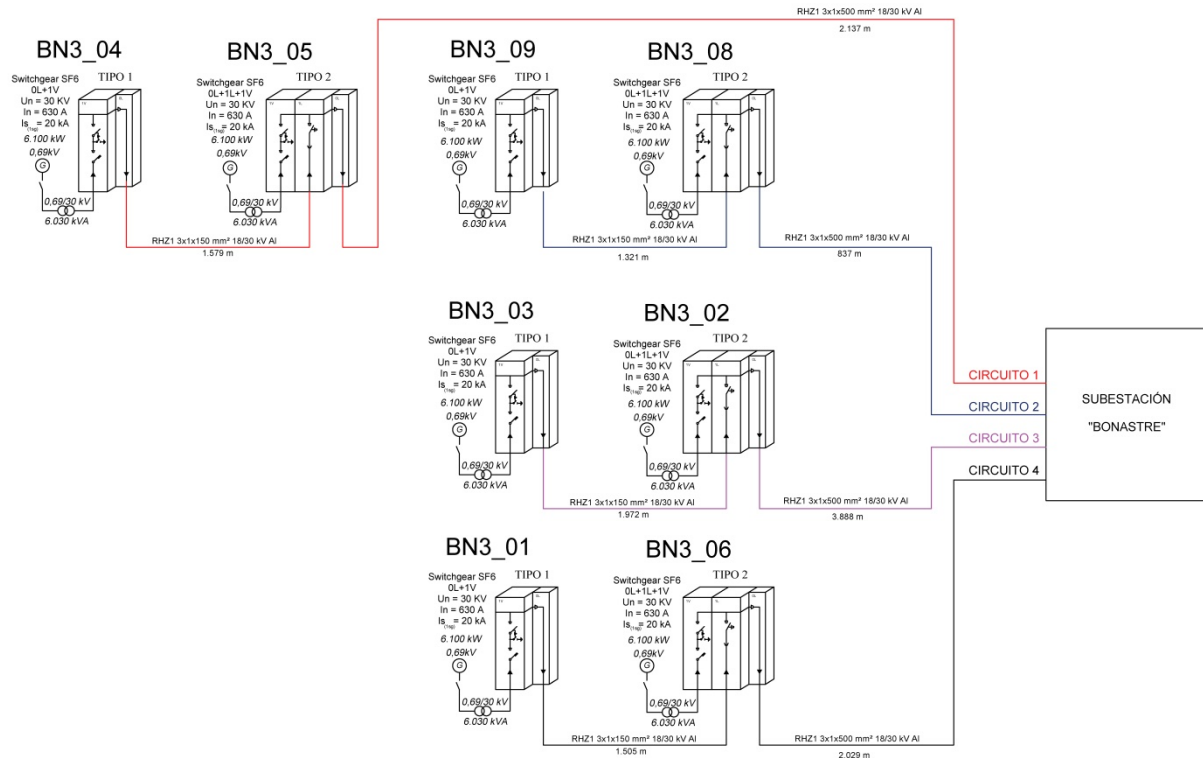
RHZ1 3x1x500 mm² 18/30 kV Al
2.137 m

BN3_04
Switchgear SF6
0L+1V
Un = 30 KV
In = 630 A
$Is_{(1sg)}$ = 20 kA
6.100 kW
0,69kV
G
TIPO 1
0,69/30 kV
6.030 kVA

BN3_05
Switchgear SF6
0L+1L+1V
Un = 30 KV
In = 630 A
$Is_{(1sg)}$ = 20 kA
6.100 kW
0,69kV
G
TIPO 2
0,69/30 kV
6.030 kVA

RHZ1 3x1x150 mm² 18/30 kV Al
1.579 m

BN3_09
Switchgear SF6
0L+1V
Un = 30 KV
In = 630 A
$Is_{(1sg)}$ = 20 kA
6.100 kW
0,69kV
G
TIPO 1
0,69/30 kV
6.030 kVA

BN3_08
Switchgear SF6
0L+1L+1V
Un = 30 KV
In = 630 A
$Is_{(1sg)}$ = 20 kA
6.100 kW
0,69kV
G
TIPO 2
0,69/30 kV
6.030 kVA

RHZ1 3x1x150 mm² 18/30 kV Al
1.321 m
RHZ1 3x1x500 mm² 18/30 kV Al
837 m

BN3_03
Switchgear SF6
0L+1V
Un = 30 KV
In = 630 A
$Is_{(1sg)}$ = 20 kA
6.100 kW
0,69kV
G
TIPO 1
0,69/30 kV
6.030 kVA

BN3_02
Switchgear SF6
0L+1L+1V
Un = 30 KV
In = 630 A
$Is_{(1sg)}$ = 20 kA
6.100 kW
0,69kV
G
TIPO 2
0,69/30 kV
6.030 kVA

RHZ1 3x1x150 mm² 18/30 kV Al
1.972 m
RHZ1 3x1x500 mm² 18/30 kV Al
3.888 m

CIRCUITO 1
CIRCUITO 2
CIRCUITO 3
CIRCUITO 4

SUBESTACIÓN
"BONASTRE"

BN3_01
Switchgear SF6
0L+1V
Un = 30 KV
In = 630 A
$Is_{(1sg)}$ = 20 kA
6.100 kW
0,69kV
G
TIPO 1
0,69/30 kV
6.030 kVA

BN3_06
Switchgear SF6
0L+1L+1V
Un = 30 KV
In = 630 A
$Is_{(1sg)}$ = 20 kA
6.100 kW
0,69kV
G
TIPO 2
0,69/30 kV
6.030 kVA

RHZ1 3x1x150 mm² 18/30 kV Al
1.505 m
RHZ1 3x1x500 mm² 18/30 kV Al
2.029 m